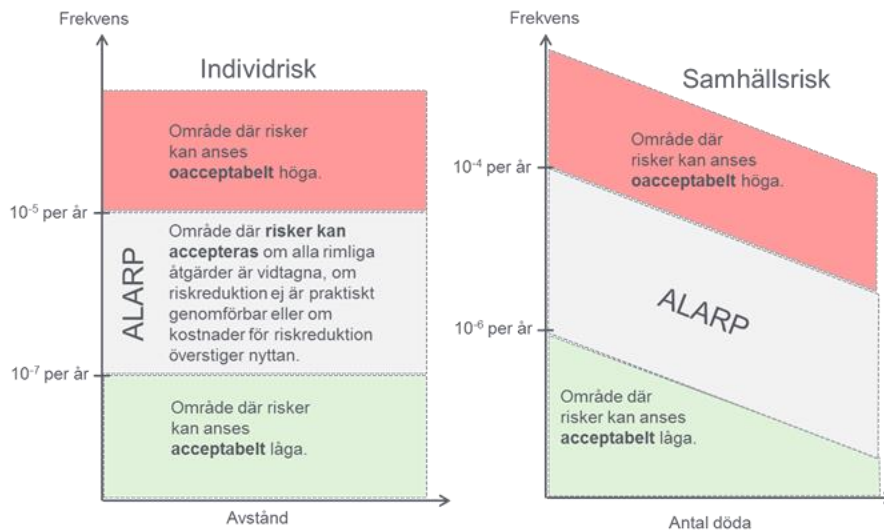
Frekvens

Individrisk

Område där risker kan anses **oacceptabelt** höga.

$10^{-5}$ per år

ALARP

Område där **risker kan accepteras** om alla rimliga åtgärder är vidtagna, om riskreduktion ej är praktiskt genomförbar eller om kostnader för riskreduktion överstiger nyttan.

$10^{-7}$ per år

Område där risker kan anses **acceptabelt** låga.

Avstånd

Frekvens

Samhällsrisk

$10^{-4}$ per år

Område där risker kan anses **oacceptabelt** höga.

ALARP

$10^{-6}$ per år

Område där risker kan anses **acceptabelt** låga.

Antal döda